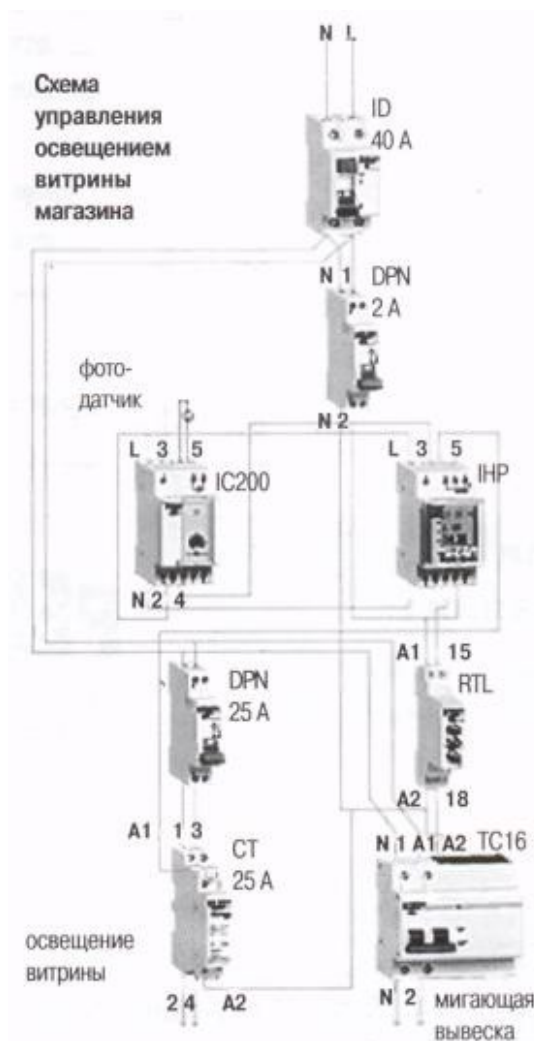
N L

Схема управления освещением витрины магазина

ID
40 A

N 1 DPN
2 A

фото-
датчик

N 2

L 3 5
IC200

N 2 4

L 3 5
IHP

DPN
25 A

A1 15
RTL

A2 18

A1 1 3
CT
25 A

N 1 A1 A2 TC16

освещение витрины

2 4 A2

N 2 мигающая вывеска